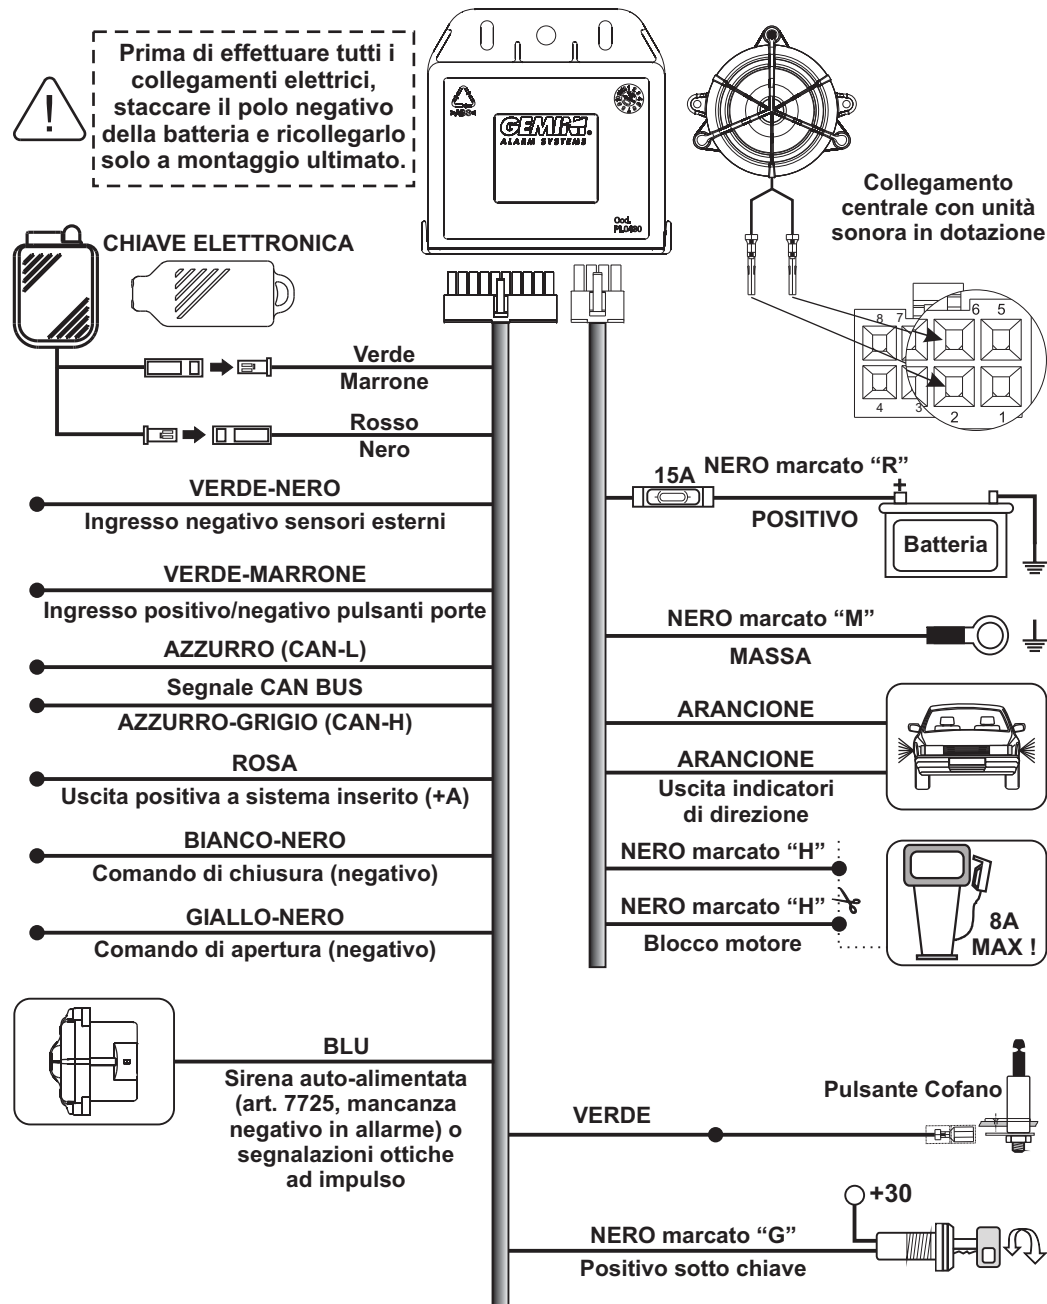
Prima di effettuare tutti i collegamenti elettrici, staccare il polo negativo della batteria e ricollegarlo solo a montaggio ultimato.

GEMINI
ALARM SYSTEMS

Cod. PL0480

Collegamento centrale con unità sonora in dotazione

CHIAVE ELETTRONICA

8 7 6 5
4 3 2 1

Verde
Marrone

Rosso
Nero

15A NERO marcato "R"
+
POSITIVO
Batteria

VERDE-NERO
Ingresso negativo sensori esterni

VERDE-MARRONE
Ingresso positivo/negativo pulsanti porte

NERO marcato "M"
MASSA

AZZURRO (CAN-L)
Segnale CAN BUS
AZZURRO-GRIGIO (CAN-H)

ARANCIONE
ARANCIONE
Uscita indicatori di direzione

ROSA
Uscita positiva a sistema inserito (+A)

BIANCO-NERO
Comando di chiusura (negativo)

NERO marcato "H"
NERO marcato "H"
Blocco motore
8A MAX !

GIALLO-NERO
Comando di apertura (negativo)

BLU
Sirena auto-alimentata (art. 7725, mancanza negativo in allarme) o segnalazioni ottiche ad impulso

VERDE
Pulsante Cofano

+30
NERO marcato "G"
Positivo sotto chiave